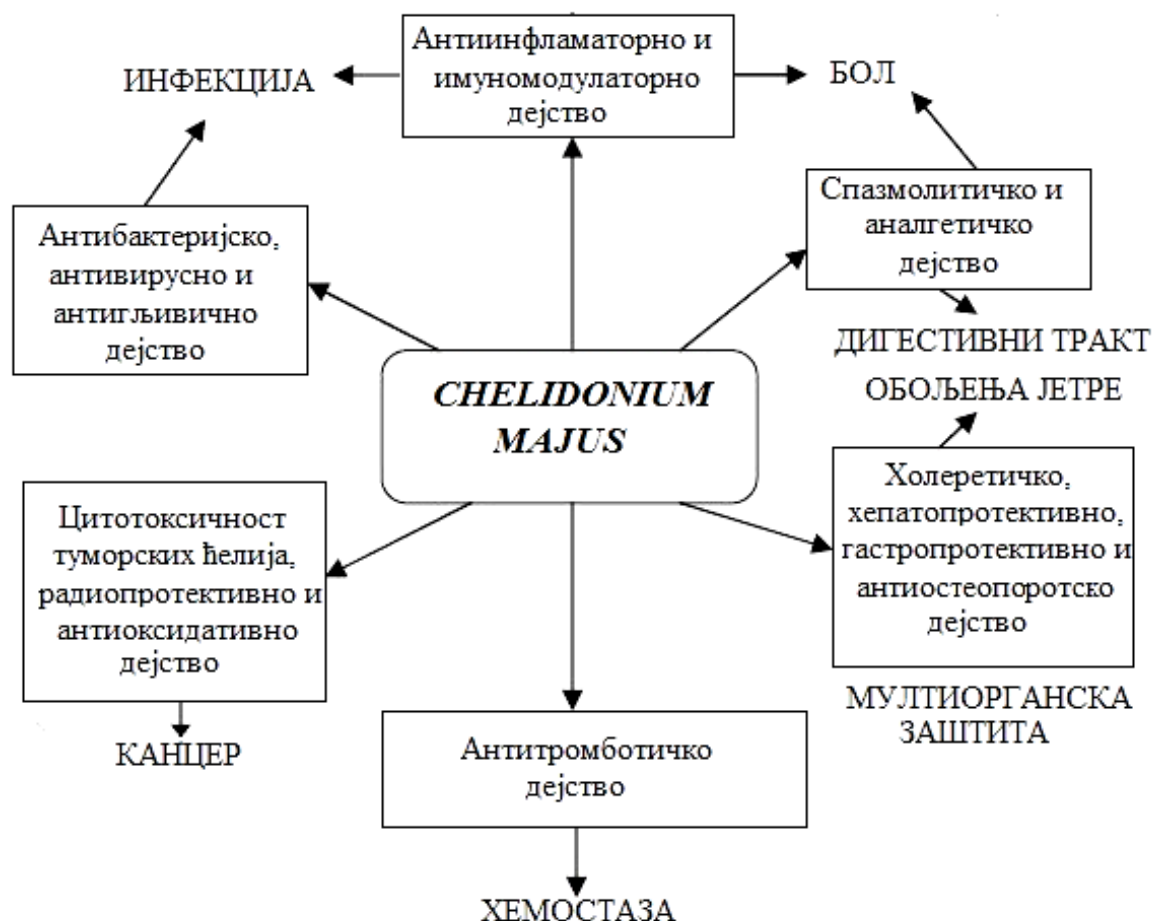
Антиинфламаторно и имуномодулаторно дејство

ИНФЕКЦИЈА

БОЛ

Спазмолитичко и аналгетичко дејство

Антибактеријско, антивирусно и антигљивично дејство

ДИГЕСТИВНИ ТРАКТ

CHELIDONIUM MAJUS

ОБОЉЕЊА ЈЕТРЕ

Холеретичко, хепатопротективно, гастропротективно и антиостеопоротско дејство

Цитотоксичност туморских ћелија, радиопротективно и антиоксидативно дејство

МУЛТИОРГАНСКА ЗАШТИТА

КАНЦЕР

Антитромботичко дејство

ХЕМОСТАЗА